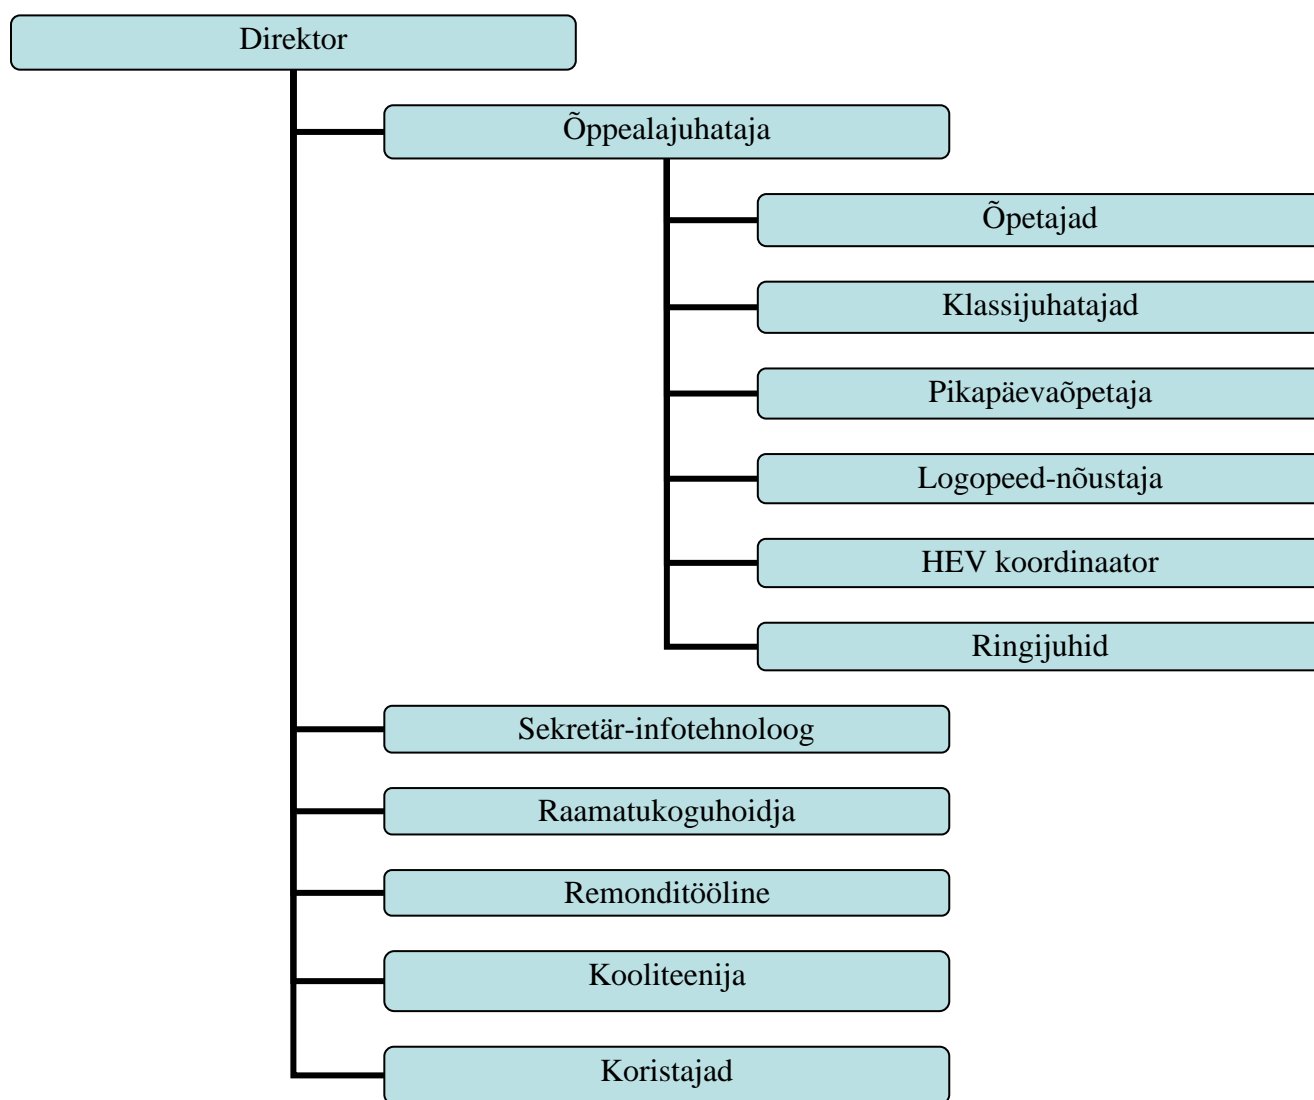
Direktor

Õppealajuhataja

Õpetajad

Klassijuhatajad

Pikapäevaõpetaja

Logopeed-nõustaja

HEV koordinaator

Ringijuhid

Sekretär-infotehnoloog

Raamatukoguhoidja

Remonditööline

Kooliteenija

Koristajad